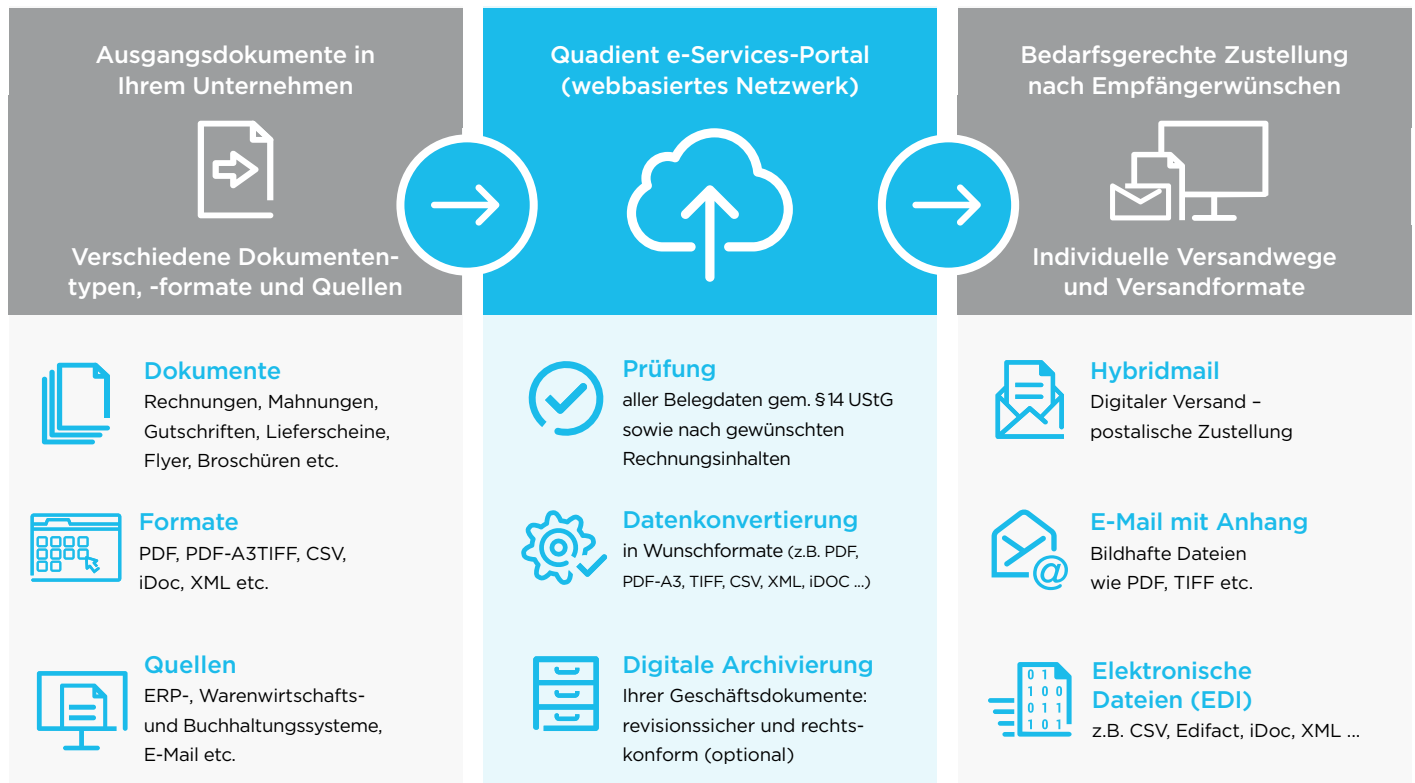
Ausgangsdokumente in Ihrem Unternehmen

Verschiedene Dokumententypen, -formate und Quellen

Quadient e-Services-Portal (webbasiertes Netzwerk)

Bedarfsgerechte Zustellung nach Empfängerwünschen

Individuelle Versandwege und Versandformate

Dokumente
Rechnungen, Mahnungen, Gutschriften, Lieferscheine, Flyer, Broschüren etc.

Formate
PDF, PDF-A3TIFF, CSV, iDoc, XML etc.

Quellen
ERP-, Warenwirtschafts- und Buchhaltungssysteme, E-Mail etc.

Prüfung
aller Belegdaten gem. § 14 UStG sowie nach gewünschten Rechnungsinhalten

Datenkonvertierung
in Wunschformate (z.B. PDF, PDF-A3, TIFF, CSV, XML, iDOC ...)

Digitale Archivierung
Ihrer Geschäftsdokumente: revisionssicher und rechtskonform (optional)

Hybridmail
Digitaler Versand – postalische Zustellung

E-Mail mit Anhang
Bildhafte Dateien wie PDF, TIFF etc.

0 1
1 0 0
0 1 1
1 0 1

Elektronische Dateien (EDI)
z.B. CSV, Edifact, iDoc, XML ...